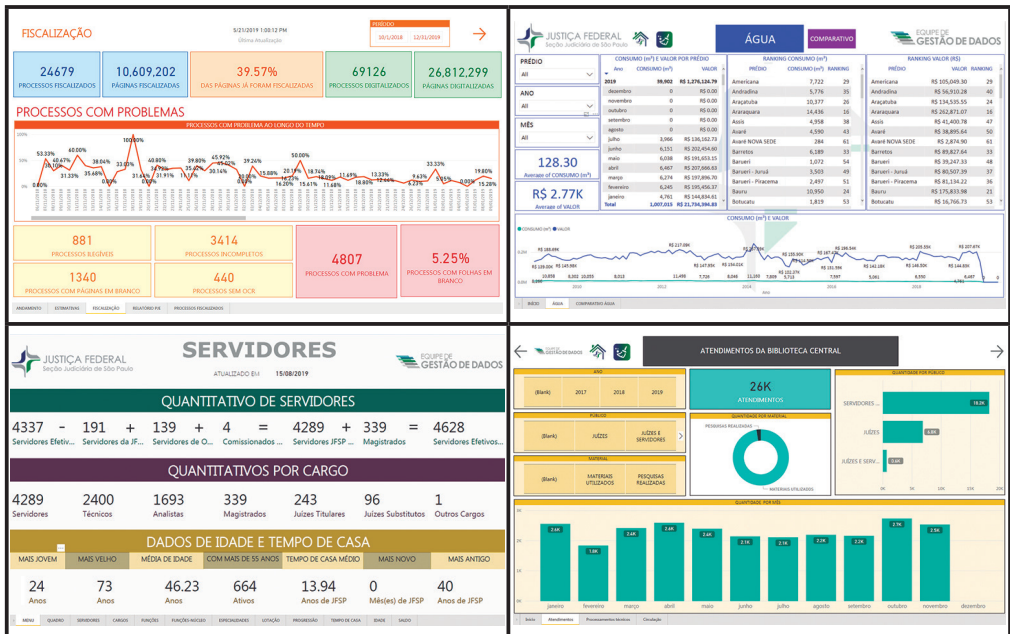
FISCALIZAÇÃO

5/21/2019 1:00:12 PM
Última Atualização

PERÍODO
10/1/2018 12/31/2019

24679
PROCESSOS FISCALIZADOS

10,609,202
PÁGINAS FISCALIZADAS

39.57%
DAS PÁGINAS JÁ FORAM FISCALIZADAS

69126
PROCESSOS DIGITALIZADOS

26,812,299
PÁGINAS DIGITALIZADAS

PROCESSOS COM PROBLEMAS

PROCESSOS COM PROBLEMA AO LONGO DO TEMPO

100.00%
53.33% 40.67% 60.00% 31.33% 38.04% 35.48% 33.33% 40.80% 31.64% 31.91% 39.88% 45.92% 39.26% 30.16% 20.00% 50.00% 18.74% 15.88% 16.20% 15.61% 11.69% 13.33% 9.63% 33.33% 19.80% 15.28% 0.80% 0.00%

881
PROCESSOS ILEGÍVEIS

3414
PROCESSOS INCOMPLETOS

4807
PROCESSOS COM PROBLEMA

5.25%
PROCESSOS COM FOLHAS EM BRANCO

1340
PROCESSOS COM PÁGINAS EM BRANCO

440
PROCESSOS SEM OCR

ANDAMENTO | ESTIMATIVAS | FISCALIZAÇÃO | RELATÓRIO PJE | PROCESSOS FISCALIZADOS

JUSTIÇA FEDERAL
Seção Judiciária de São Paulo

ÁGUA
COMPARATIVO

EQUIPE DE GESTÃO DE DADOS

PRÉDIO
All
ANO
All
MÊS
All

128.30
Average of CONSUMO (m³)

R$ 2.77K
Average of VALOR

CONSUMO (m³) E VALOR POR PRÉDIO

| Ano | CONSUMO (m³) | VALOR |
|---|---|---|
| 2019 | 99,902 | R$ 1,276,124.79 |
| dezembro | 0 | R$ 0.00 |
| novembro | 0 | R$ 0.00 |
| outubro | 0 | R$ 0.00 |
| setembro | 0 | R$ 0.00 |
| agosto | 0 | R$ 0.00 |
| julho | 8,966 | R$ 136,162.73 |
| junho | 6,131 | R$ 202,454.80 |
| maio | 6,038 | R$ 191,653.15 |
| abril | 6,467 | R$ 207,666.83 |
| março | 6,274 | R$ 197,806.70 |
| fevereiro | 6,245 | R$ 195,456.37 |
| janeiro | 4,761 | R$ 144,834.61 |
| Total | 1,007,015 | R$ 21,734,594.83 |

RANKING CONSUMO (m³)

| PRÉDIO | CONSUMO (m³) | RANKING |
|---|---|---|
| Americana | 7,722 | 29 |
| Andradina | 5,776 | 35 |
| Araçatuba | 10,377 | 26 |
| Araraquara | 14,436 | 16 |
| Assis | 4,958 | 38 |
| Avaré | 4,590 | 43 |
| Avaré NOVA SEDE | 284 | 61 |
| Barretos | 6,189 | 33 |
| Barueri | 1,072 | 54 |
| Barueri - Juruá | 3,503 | 49 |
| Barueri - Piracema | 2,497 | 51 |
| Bauru | 10,950 | 24 |
| Botucatu | 1,819 | 53 |

RANKING VALOR (R$)

| PRÉDIO | VALOR | RANKING |
|---|---|---|
| Americana | R$ 105,049.30 | 29 |
| Andradina | R$ 56,910.28 | 40 |
| Araçatuba | R$ 134,535.55 | 24 |
| Araraquara | R$ 262,871.07 | 16 |
| Assis | R$ 41,400.78 | 47 |
| Avaré | R$ 38,895.64 | 50 |
| Avaré NOVA SEDE | R$ 2,874.90 | 61 |
| Barretos | R$ 89,827.64 | 33 |
| Barueri | R$ 39,247.33 | 48 |
| Barueri - Juruá | R$ 80,507.39 | 37 |
| Barueri - Piracema | R$ 81,134.22 | 36 |
| Bauru | R$ 175,833.98 | 21 |
| Botucatu | R$ 16,766.73 | 59 |

CONSUMO (m³) E VALOR
CONSUMO (m³) VALOR
R$ 185.69K R$ 217.08K R$ 155.90K R$ 196.54K R$ 205.35K R$ 207.67K R$ 139.20K R$ 145.98K R$ 167.93K R$ 154.01K R$ 152.27K R$ 151.59K R$ 144.16K R$ 144.83K
9,555 8,013 11,498 7,720 8,048 11,160 7,979 7,713 7,597 5,061 8,066 4,761
2010 2012 2014 2016 2018

INÍCIO | Água | COMPARATIVO ÁGUA

JUSTIÇA FEDERAL
Seção Judiciária de São Paulo

SERVIDORES

ATUALIZADO EM 15/08/2019

EQUIPE DE GESTÃO DE DADOS

QUANTITATIVO DE SERVIDORES

4337 - 191 + 139 + 4 = 4289 + 339 = 4628
Servidores Efetiv... Servidores da JF... Servidores de O... Comissionados ... Servidores JFSP Magistrados Servidores Efetivos...

QUANTITATIVOS POR CARGO

4289 Servidores
2400 Técnicos
1693 Analistas
339 Magistrados
243 Juízes Titulares
96 Juízes Substitutos
1 Outros Cargos

DADOS DE IDADE E TEMPO DE CASA

| MAIS JOVEM | MAIS VELHO | MÉDIA DE IDADE | COM MAIS DE 55 ANOS | TEMPO DE CASA MÉDIO | MAIS NOVO | MAIS ANTIGO |
|---|---|---|---|---|---|---|
| 24 Anos | 73 Anos | 46.23 Anos | 664 Ativos | 13.94 Anos de JFSP | 0 Mês(es) de JFSP | 40 Anos de JFSP |

MENU | QUADRO | SERVIDORES | CARGOS | FUNÇÕES | FUNÇÕES INSCLEO | ESPECIALIDADES | LOTAÇÃO | PROGRESSÃO | TEMPO DE CASA | IDADE | SALDO

EQUIPE DE GESTÃO DE DADOS

ATENDIMENTOS DA BIBLIOTECA CENTRAL

ANO
(Blank) 2017 2018 2019

26K
ATENDIMENTOS

QUANTIDADE POR PÚBLICO
SERVIDORES ... 18.2K
JUÍZES 4.9K
JUÍZES E SERV... 2.8K
0K 5K 10K 15K 20K

PÚBLICO
(Blank) JUÍZES JUÍZES E SERVIDORES

QUANTIDADE POR MATERIAL
PESQUISAS REALIZADAS
MATERIAIS UTILIZADOS

MATERIAL
(Blank) MATERIAIS UTILIZADOS PESQUISAS REALIZADAS

QUANTIDADE POR MÊS
2.4K 1.8K 2.4K 2.6K 2.6K 2.1K 2.1K 2.2K 2.2K 2.9K 2.5K
janeiro fevereiro março abril maio junho julho agosto setembro outubro novembro dezembro

Início | Atendimentos | Processamentos técnicos | Circulação